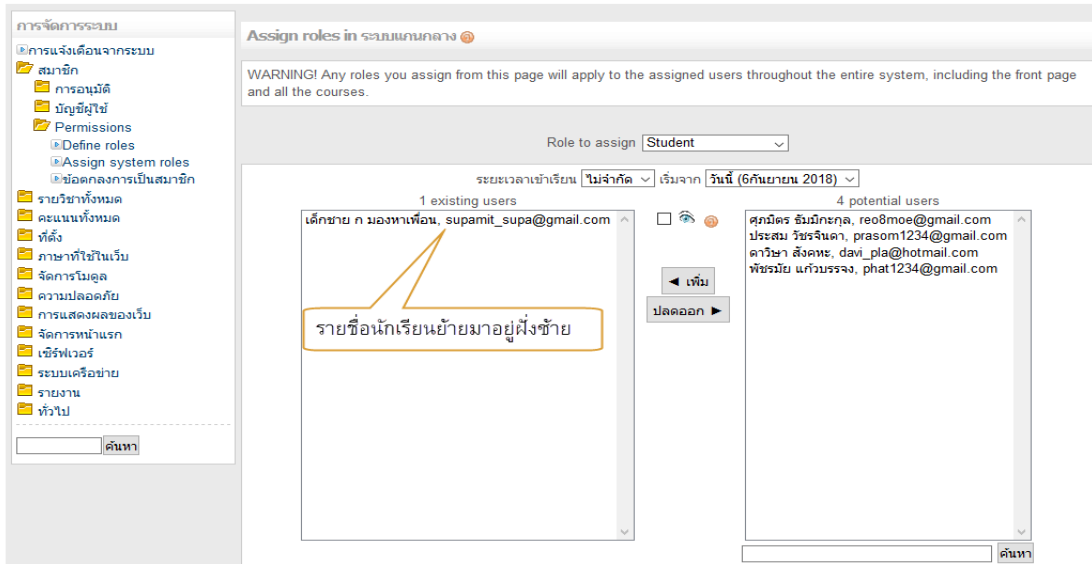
การจัดการระบบ
การแจ้งเตือนจากระบบ
สมาชิก
การอนุมัติ
บัญชีผู้ใช้
Permissions
Define roles
Assign system roles
ข้อตกลงการเป็นสมาชิก
รายวิชาทั้งหมด
คะแนนทั้งหมด
ที่ตั้ง
ภาษาที่ใช้ในเว็บ
จัดการโมดูล
ความปลอดภัย
การแสดงผลของเว็บ
จัดการหน้าแรก
เซิร์ฟเวอร์
ระบบเครือข่าย
รายงาน
ทั่วไป
ค้นหา

Assign roles in ระบบแกนกลาง

WARNING! Any roles you assign from this page will apply to the assigned users throughout the entire system, including the front page and all the courses.

Role to assign Student

ระยะเวลาเข้าเรียน ไม่จำกัด เริ่มจาก วันนี้ (6กันยายน 2018)

1 existing users
เด็กชาย ก มองหาเพื่อน, supamit_supa@gmail.com

รายชื่อนักเรียนย้ายมาอยู่ฝั่งซ้าย

◄ เพิ่ม
ปลดออก ►

4 potential users
ศุภมิตร ธัมมิกะกุล, reo8moe@gmail.com
ประสม วัชรจินดา, prasom1234@gmail.com
ดาวิษา สังคหะ, davi_pla@hotmail.com
พัชรมัย แก้วบรรจง, phat1234@gmail.com

ค้นหา